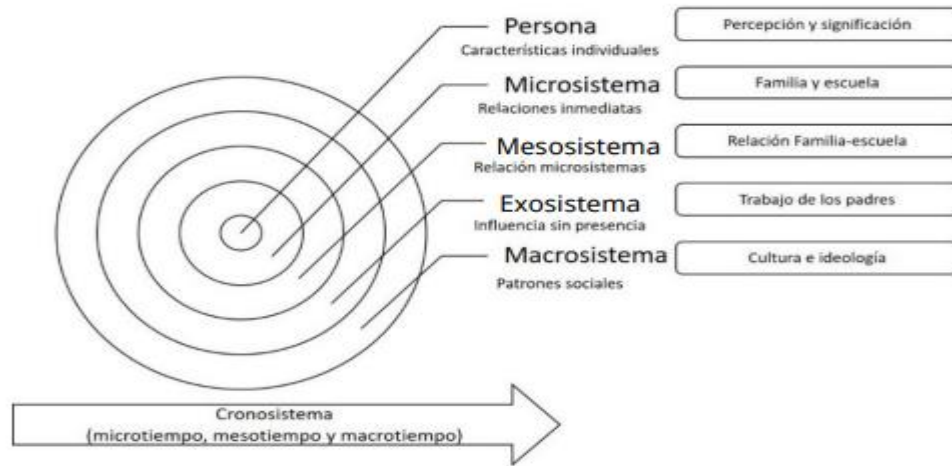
Persona
Características individuales

Percepción y significación

Microsistema
Relaciones inmediatas

Familia y escuela

Mesosistema
Relación microsistemas

Relación Familia-escuela

Exosistema
Influencia sin presencia

Trabajo de los padres

Macrosistema
Patrones sociales

Cultura e ideología

Cronosistema
(microtiempo, mesotiempo y macrotiempo)